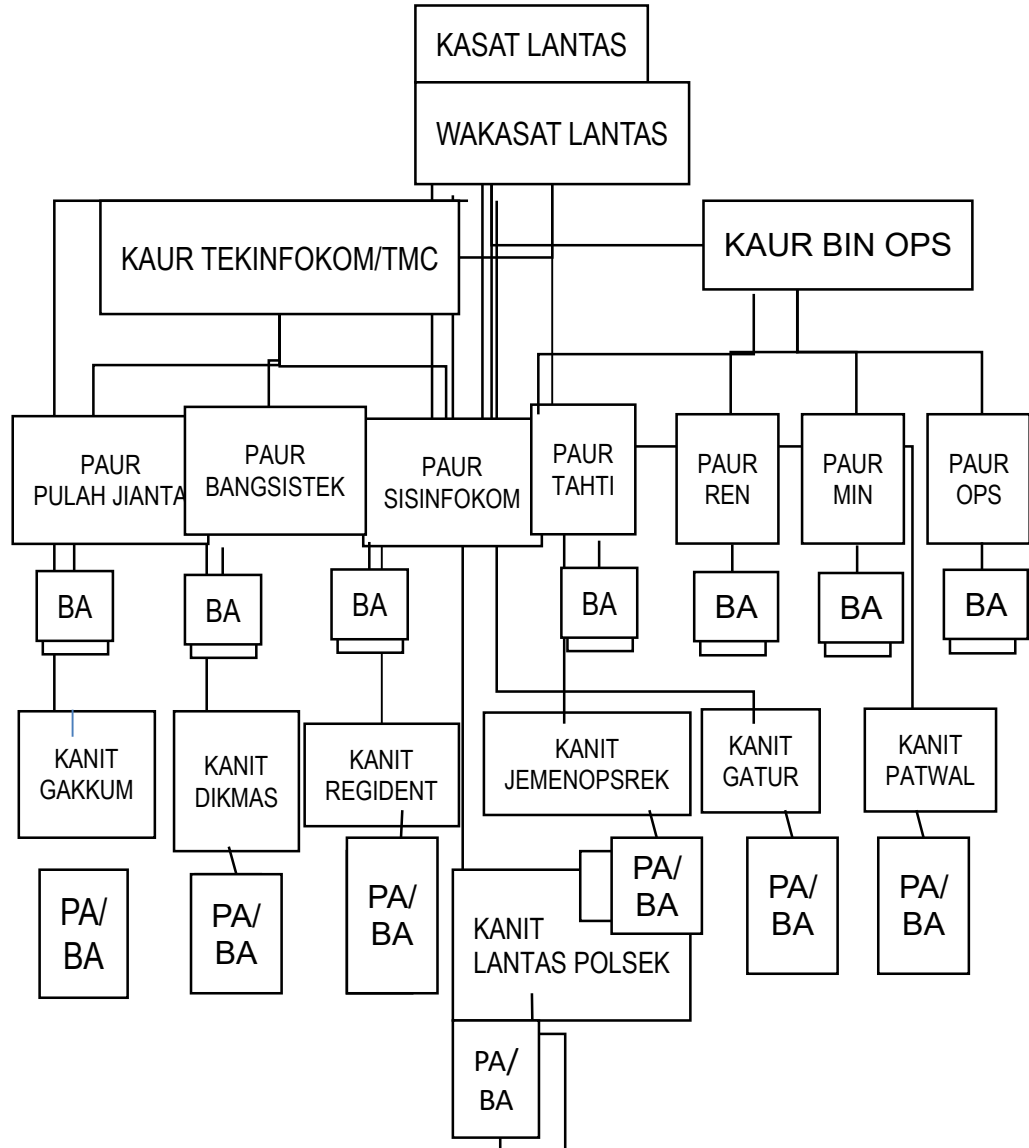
KASAT LANTAS

WAKASAT LANTAS

KAUR TEKINFOKOM/TMC

KAUR BIN OPS

PAUR PULAH JIANTA

PAUR BANGSISTEK

PAUR SISINFOKOM

PAUR TAHTI

PAUR REN

PAUR MIN

PAUR OPS

BA

BA

BA

BA

BA

BA

BA

KANIT GAKKUM

KANIT DIKMAS

KANIT REGIDENT

KANIT JEMENOPSREK

KANIT GATUR

KANIT PATWAL

PA/ BA

PA/ BA

PA/ BA

PA/ BA

PA/ BA

PA/ BA

KANIT LANTAS POLSEK

PA/ BA